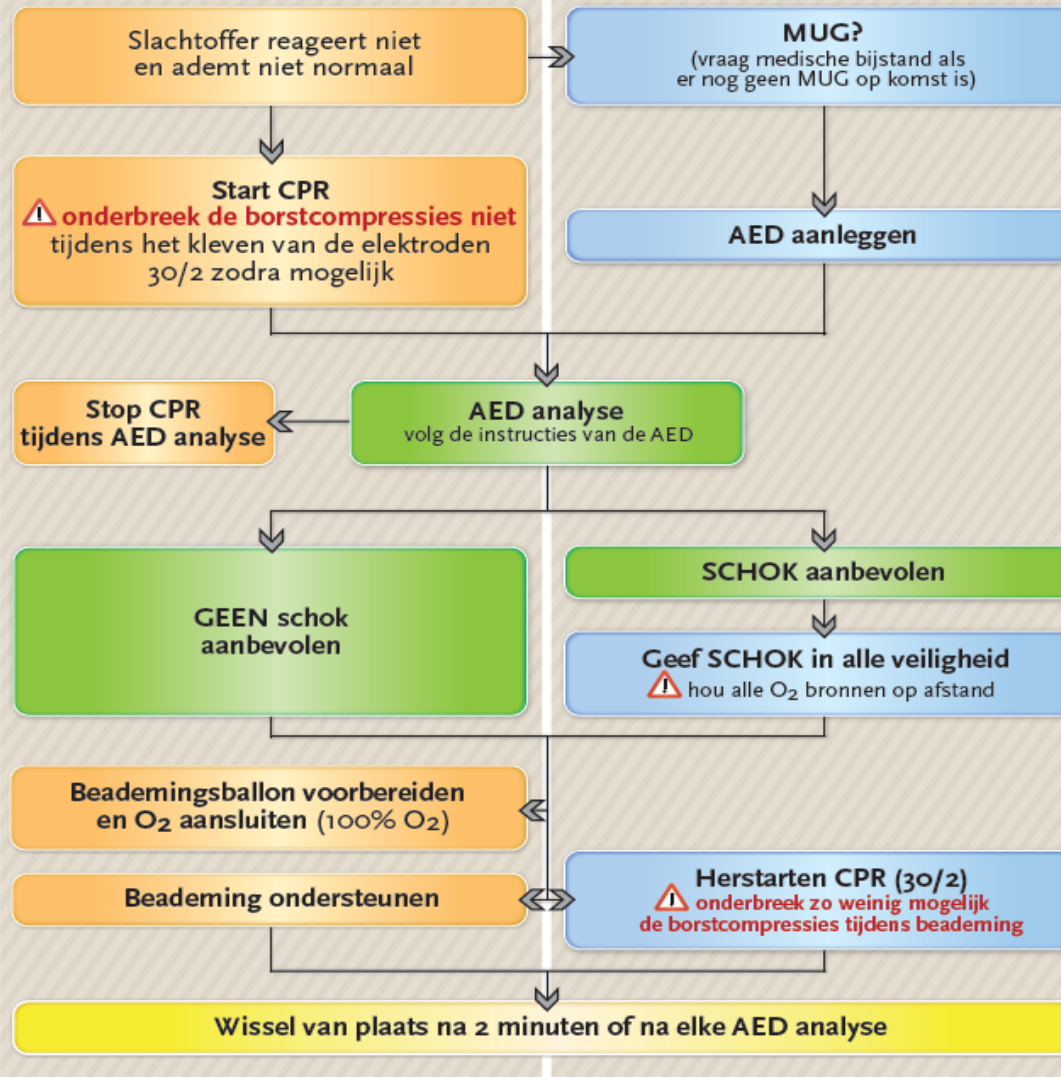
Slachtoffer reageert niet en ademt niet normaal

MUG?
(vraag medische bijstand als er nog geen MUG op komst is)

Start CPR
onderbreek de borstcompressies niet tijdens het kleven van de elektroden
30/2 zodra mogelijk

AED aanleggen

Stop CPR tijdens AED analyse

AED analyse
volg de instructies van de AED

GEEN schok aanbevolen

SCHOK aanbevolen

Geef SCHOK in alle veiligheid
hou alle $O_2$ bronnen op afstand

Beademingsballon voorbereiden en $O_2$ aansluiten (100% $O_2$)

Beademing ondersteunen

Herstarten CPR (30/2)
onderbreek zo weinig mogelijk de borstcompressies tijdens beademing

Wissel van plaats na 2 minuten of na elke AED analyse